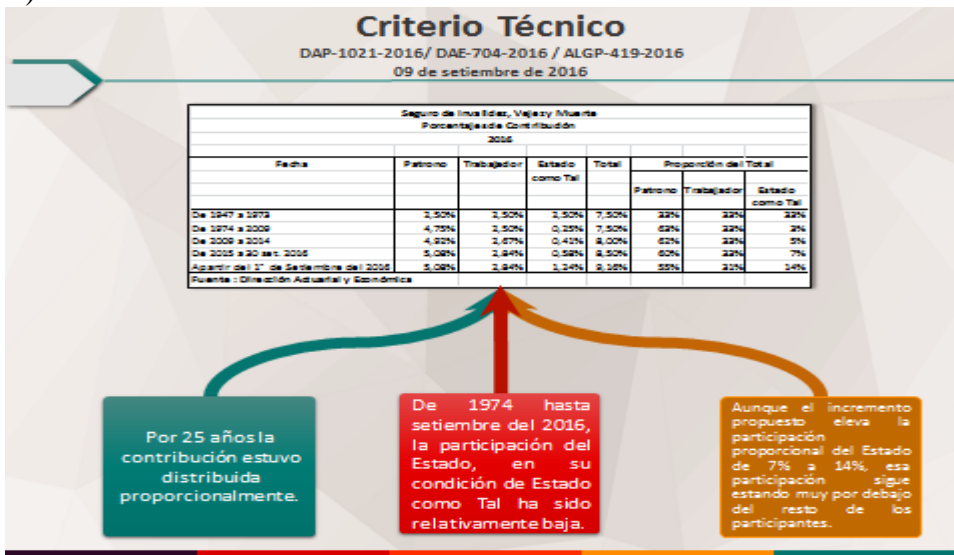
Criterio Técnico

DAP-1021-2016/ DAE-704-2016 / ALGP-419-2016

09 de setiembre de 2016

Seguro de Invalidez, Vejez y Muerte
Porcentaje de Contribución
2016

| Fecha | Patrono | Trabajador | Estado como Tal | Total | Proporción del Total Patrono | Trabajador | Estado como Tal |
|---|---|---|---|---|---|---|---|
| De 1947 a 1973 | 2,50% | 2,50% | 2,50% | 7,50% | 33% | 33% | 33% |
| De 1974 a 2009 | 4,75% | 2,50% | 0,25% | 7,50% | 63% | 33% | 3% |
| De 2009 a 2014 | 4,92% | 2,67% | 0,41% | 8,00% | 62% | 33% | 5% |
| De 2015 a 30 set. 2016 | 5,08% | 2,84% | 0,58% | 8,50% | 60% | 33% | 7% |
| Apartir del 1° de Setiembre del 2016 | 5,08% | 2,84% | 1,24% | 9,16% | 55% | 31% | 14% |

Fuente : Dirección Actuarial y Económica

Por 25 años la contribución estuvo distribuida proporcionalmente.

De 1974 hasta setiembre del 2016, la participación del Estado, en su condición de Estado como Tal ha sido relativamente baja.

Aunque el incremento propuesto eleva la participación proporcional del Estado de 7% a 14%, esa participación sigue estando muy por debajo del resto de los participantes.